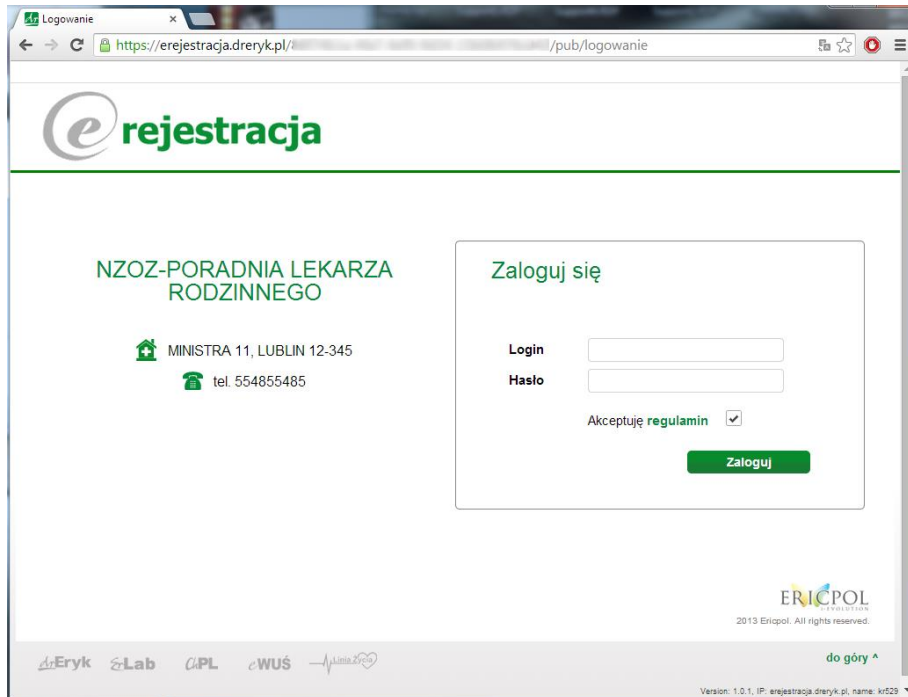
Logowanie ×

https://erejestracja.dreryk.pl/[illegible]/pub/logowanie

e rejestracja

NZOZ-PORADNIA LEKARZA RODZINNEGO

MINISTRA 11, LUBLIN 12-345

tel. 554855485

Zaloguj się

Login

Hasło

Akceptuję regulamin

Zaloguj

ERICPOL

2013 Ericpol. All rights reserved.

drEryk eLab CPL eWUŚ Linia Życia

do góry ^

Version: 1.0.1, IP: erejestracja.dreryk.pl, name: kr529